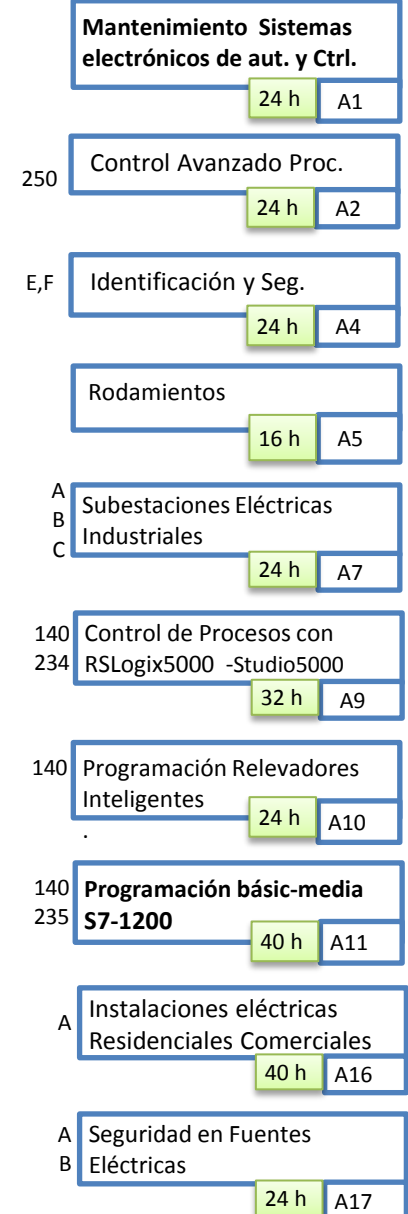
Mantenimiento Sistemas electrónicos de aut. y Ctrl.
24 h A1

250
Control Avanzado Proc.
24 h A2

E,F
Identificación y Seg.
24 h A4

Rodamientos
16 h A5

A
B
C
Subestaciones Eléctricas Industriales
24 h A7

140
234
Control de Procesos con RSLogix5000 -Studio5000
32 h A9

140
Programación Relevadores Inteligentes
.
24 h A10

140
235
Programación básic-media S7-1200
40 h A11

A
Instalaciones eléctricas Residenciales Comerciales
40 h A16

A
B
Seguridad en Fuentes Eléctricas
24 h A17